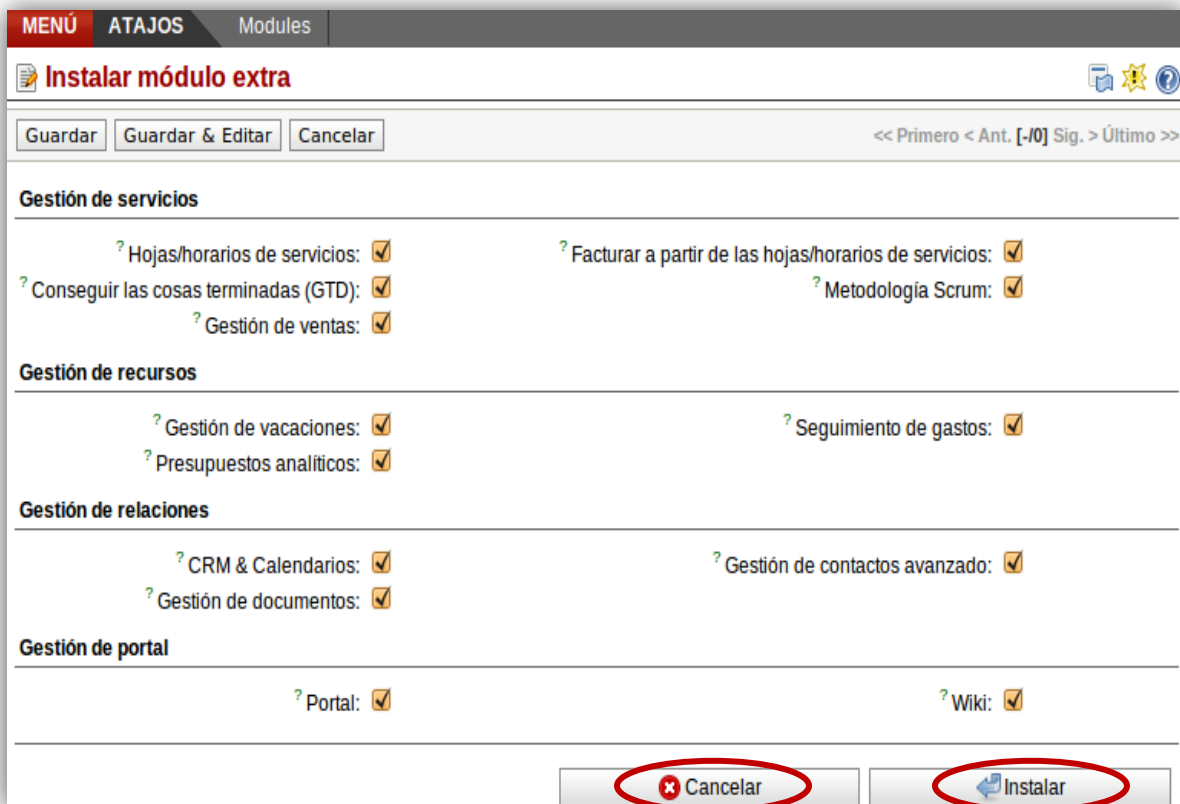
MENÚ ATAJOS Modules

Instalar módulo extra

Guardar Guardar & Editar Cancelar

<< Primero < Ant. [-/0] Sig. > Último >>

Gestión de servicios

? Hojas/horarios de servicios:
? Facturar a partir de las hojas/horarios de servicios:
? Conseguir las cosas terminadas (GTD):
? Metodología Scrum:
? Gestión de ventas:

Gestión de recursos

? Gestión de vacaciones:
? Seguimiento de gastos:
? Presupuestos analíticos:

Gestión de relaciones

? CRM & Calendarios:
? Gestión de contactos avanzado:
? Gestión de documentos:

Gestión de portal

? Portal:
? Wiki:

Cancelar Instalar